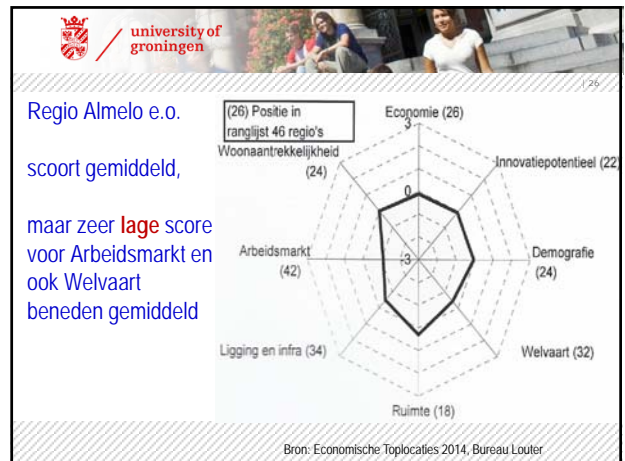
university of groningen

| 26

Regio Almelo e.o.

scoort gemiddeld,

maar zeer **lage** score voor Arbeidsmarkt en ook Welvaart beneden gemiddeld

(26) Positie in ranglijst 46 regio's

Economie (26)

3

0

-3

Innovatiepotentieel (22)

Demografie (24)

Welvaart (32)

Ruimte (18)

Ligging en infra (34)

Arbeidsmarkt (42)

Woonaantrekkelijkheid (24)

Bron: Economische Toplocaties 2014, Bureau Louter